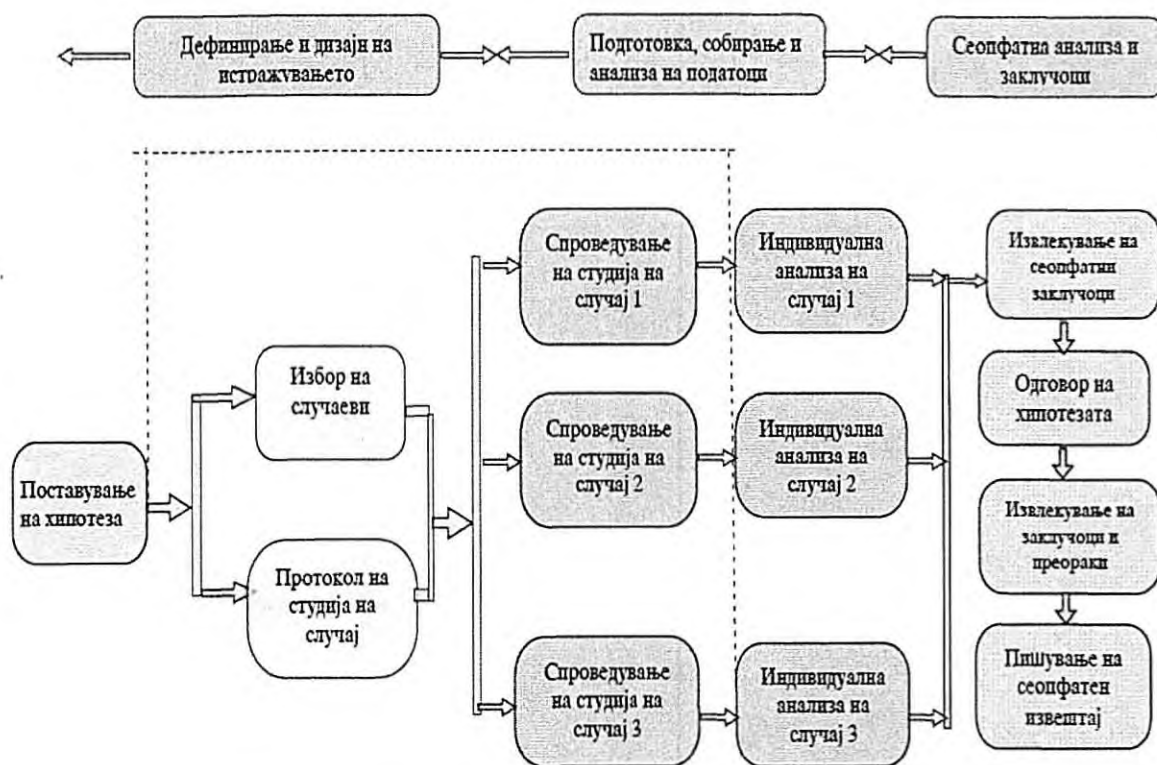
Дефинирање и дизајн на истражувањето

Подготовка, собирање и анализа на податоци

Сеопфатна анализа и заклучоци

Поставување на хипотеза

Избор на случаеви

Протокол на студија на случај

Спроведување на студија на случај 1

Спроведување на студија на случај 2

Спроведување на студија на случај 3

Индивидуална анализа на случај 1

Индивидуална анализа на случај 2

Индивидуална анализа на случај 3

Извлекување на сеопфатни заклучоци

Одговор на хипотезата

Извлекување на заклучоци и преораки

Пишување на сеопфатен извештај